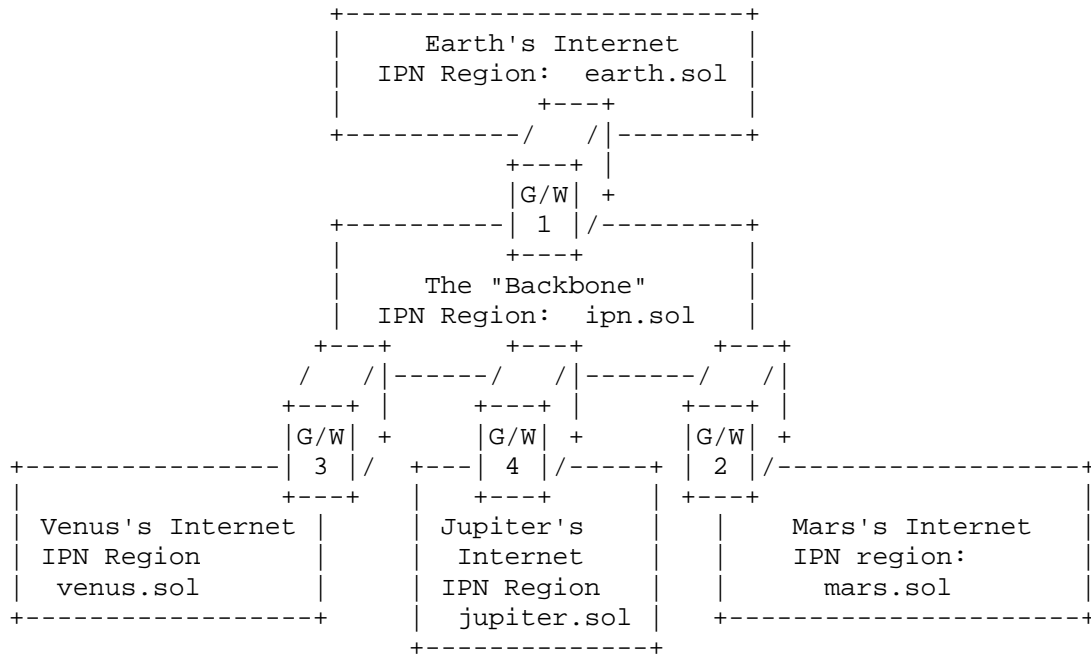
Earth's Internet
IPN Region: earth.sol

G/W
1

The "Backbone"
IPN Region: ipn.sol

G/W
3

G/W
4

G/W
2

Venus's Internet
IPN Region
venus.sol

Jupiter's
Internet
IPN Region
jupiter.sol

Mars's Internet
IPN region:
mars.sol